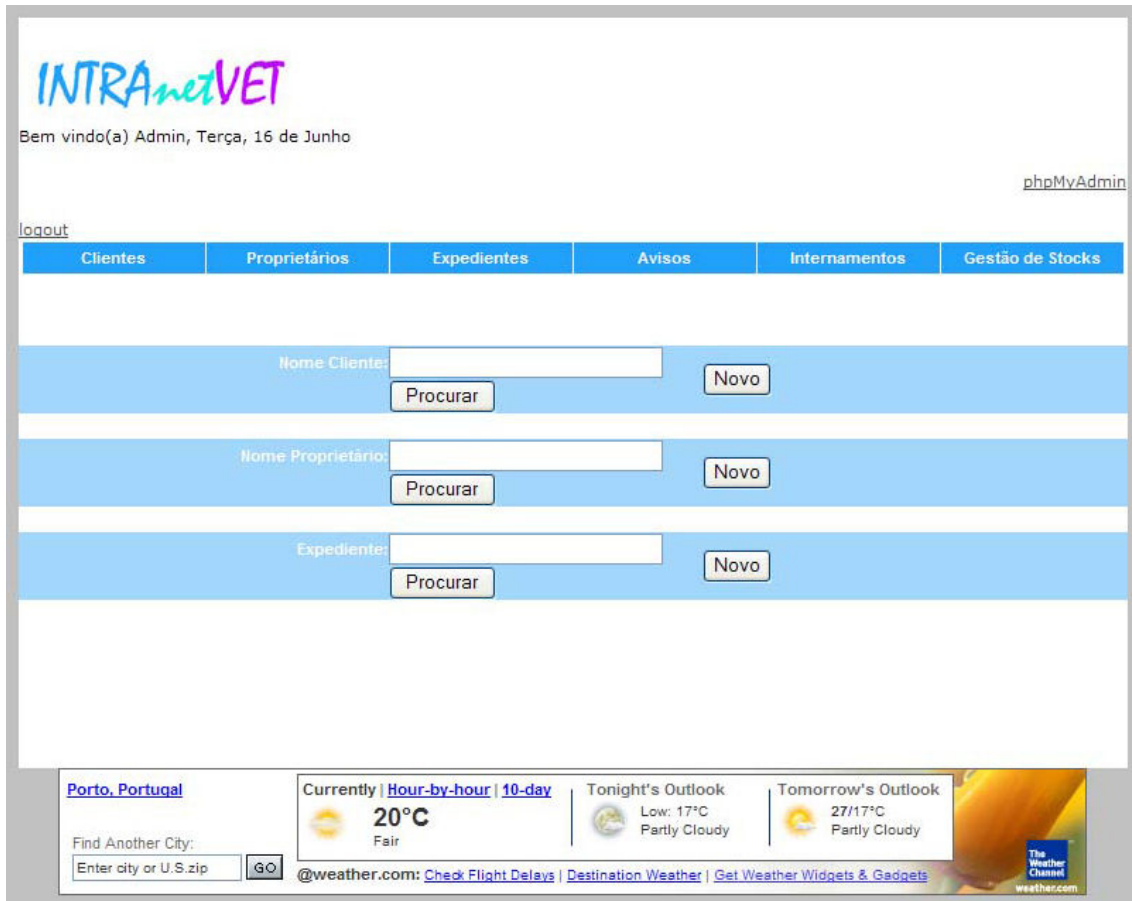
INTRAnetVET

Bem vindo(a) Admin, Terça, 16 de Junho

phpMyAdmin

logout

| Clientes | Proprietários | Expedientes | Avisos | Internamentos | Gestão de Stocks |
|---|---|---|---|---|---|

Nome Cliente: Procurar Novo

Nome Proprietário: Procurar Novo

Expediente: Procurar Novo

Porto, Portugal

Find Another City:
Enter city or U.S.zip GO

Currently | Hour-by-hour | 10-day
20°C
Fair

Tonight's Outlook
Low: 17°C
Partly Cloudy

Tomorrow's Outlook
27/17°C
Partly Cloudy

@weather.com: Check Flight Delays | Destination Weather | Get Weather Widgets & Gadgets

The Weather Channel
weather.com